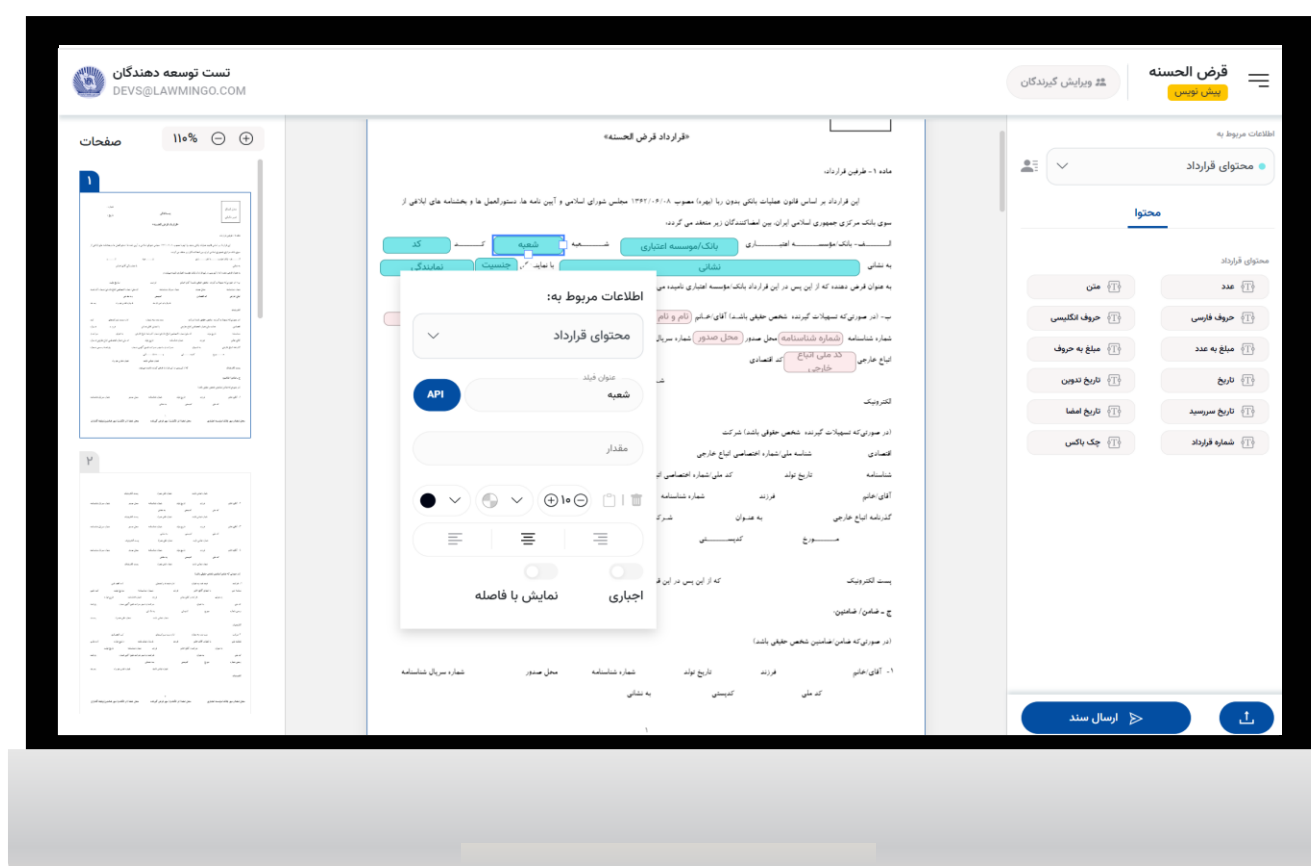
قرض الحسنه
پیش نویس
ویرایش گیرندگان
تست توسعه دهندگان
DEVS@LAWMINGO.COM

صفحات
۱۱۰%
۱
۲

«قرارداد قرض الحسنه»

ماده ۱- طرفین قرارداد:

این قرارداد بر اساس قانون عملیات بانکی بدون ربا (بهره) مصوب ۱۳۶۲/۰۶/۰۸ مجلس شورای اسلامی و آیین نامه ها، دستورالعمل ها و بخشنامه های ابلاغی از سوی بانک مرکزی جمهوری اسلامی ایران، بین امضاکنندگان زیر منعقد می گردد:

الف- بانک/موسسه اعتباری بانک/موسسه اعتباری شعبه شعبه کد کد
به نشانی نشانی با نمایندگی جنسیت نمایندگی
به عنوان قرض دهنده که از این پس در این قرارداد بانک/موسسه اعتباری نامیده می

ب- (در صورتی‌که تسهیلات گیرنده شخص حقیقی باشد) آقای/خانم نام و نام
شماره شناسنامه شماره شناسنامه محل صدور محل صدور شماره سریال
اتباع خارجی کد ملی اتباع خارجی کد اقتصادی
الکترونیک
(در صورتی‌که تسهیلات گیرنده شخص حقوقی باشد) شرکت
اقتصادی شناسه ملی/شماره اختصاصی اتباع خارجی
شناسنامه تاریخ تولد کد ملی/شماره اختصاصی ات
آقای/خانم فرزند شماره شناسنامه
گذرنامه اتباع خارجی به عنوان شرکت
مورخ کدپستی
پست الکترونیک که از این پس در این ق
ج - ضامن/ ضامنین:
(در صورتی‌که ضامن/ضامنین شخص حقیقی باشد)
۱- آقای/خانم فرزند تاریخ تولد شماره شناسنامه محل صدور شماره سریال شناسنامه
کد ملی کدپستی به نشانی
۱

اطلاعات مربوط به:
محتوای قرارداد
عنوان فیلد
شعبه
API
مقدار
۱۰
اجباری
نمایش با فاصله

اطلاعات مربوط به
محتوای قرارداد
محتوا
محتوای قرارداد
عدد
متن
حروف فارسی
حروف انگلیسی
مبلغ به عدد
مبلغ به حروف
تاریخ
تاریخ تدوین
تاریخ سررسید
تاریخ امضا
شماره قرارداد
چک باکس
ارسال سند